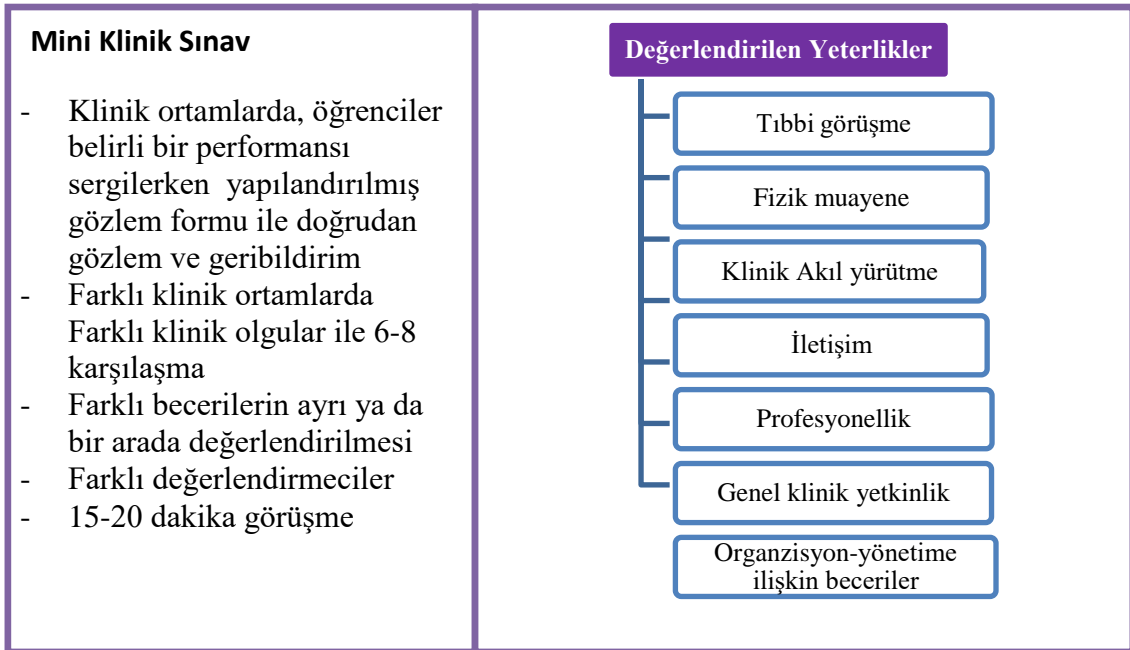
Mini Klinik Sınav

- Klinik ortamlarda, öğrenciler belirli bir performansı sergilerken yapılandırılmış gözlem formu ile doğrudan gözlem ve geribildirim
- Farklı klinik ortamlarda Farklı klinik olgular ile 6-8 karşılaşma
- Farklı becerilerin ayrı ya da bir arada değerlendirilmesi
- Farklı değerlendirmeciler
- 15-20 dakika görüşme

Değerlendirilen Yeterlikler

Tıbbi görüşme

Fizik muayene

Klinik Akıl yürütme

İletişim

Profesyonellik

Genel klinik yetkinlik

Organzisyon-yönetime ilişkin beceriler